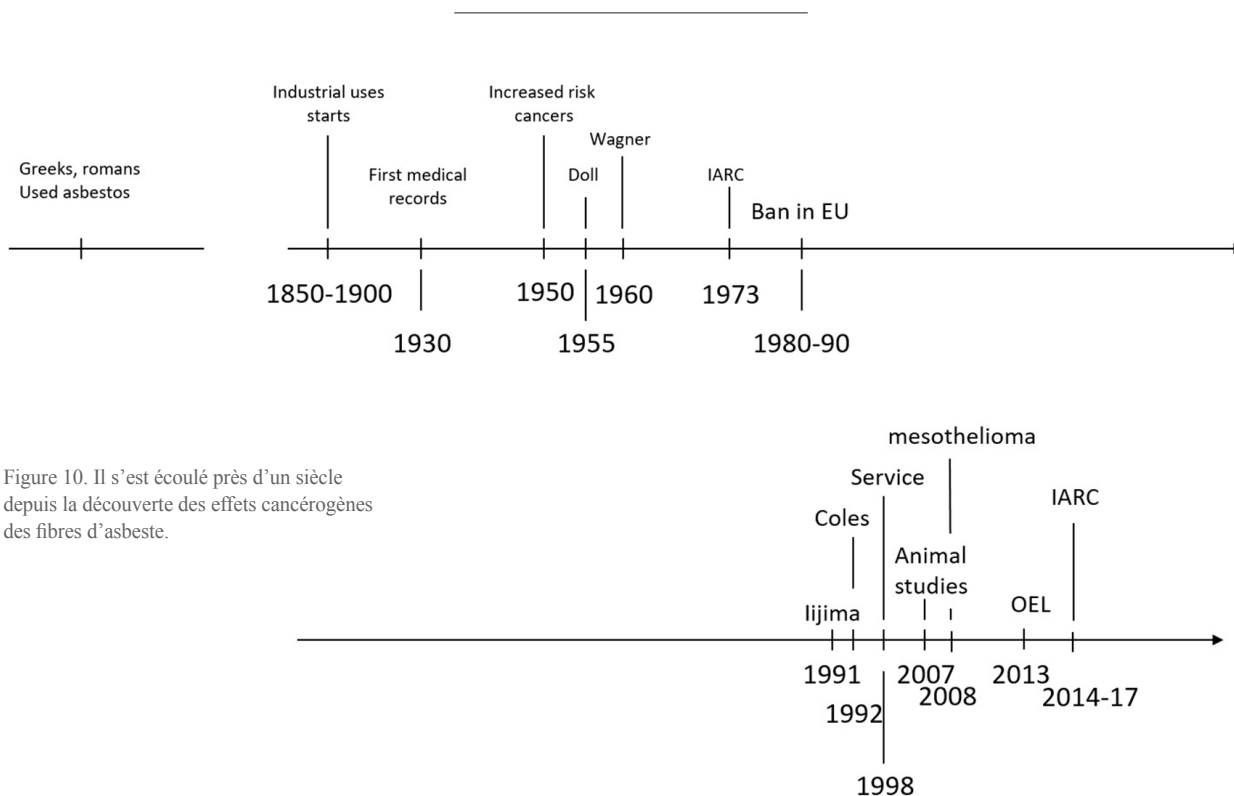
Greeks, romans
Used asbestos

Industrial uses starts

First medical records

Increased risk cancers

Doll

Wagner

IARC

Ban in EU

1850-1900

1930

1950

1955

1960

1973

1980-90

Figure 10. Il s'est écoulé près d'un siècle depuis la découverte des effets cancérogènes des fibres d'asbeste.

Iijima

Coles

Service

Animal studies

mesothelioma

OEL

IARC

1991

1992

1998

2007

2008

2013

2014-17